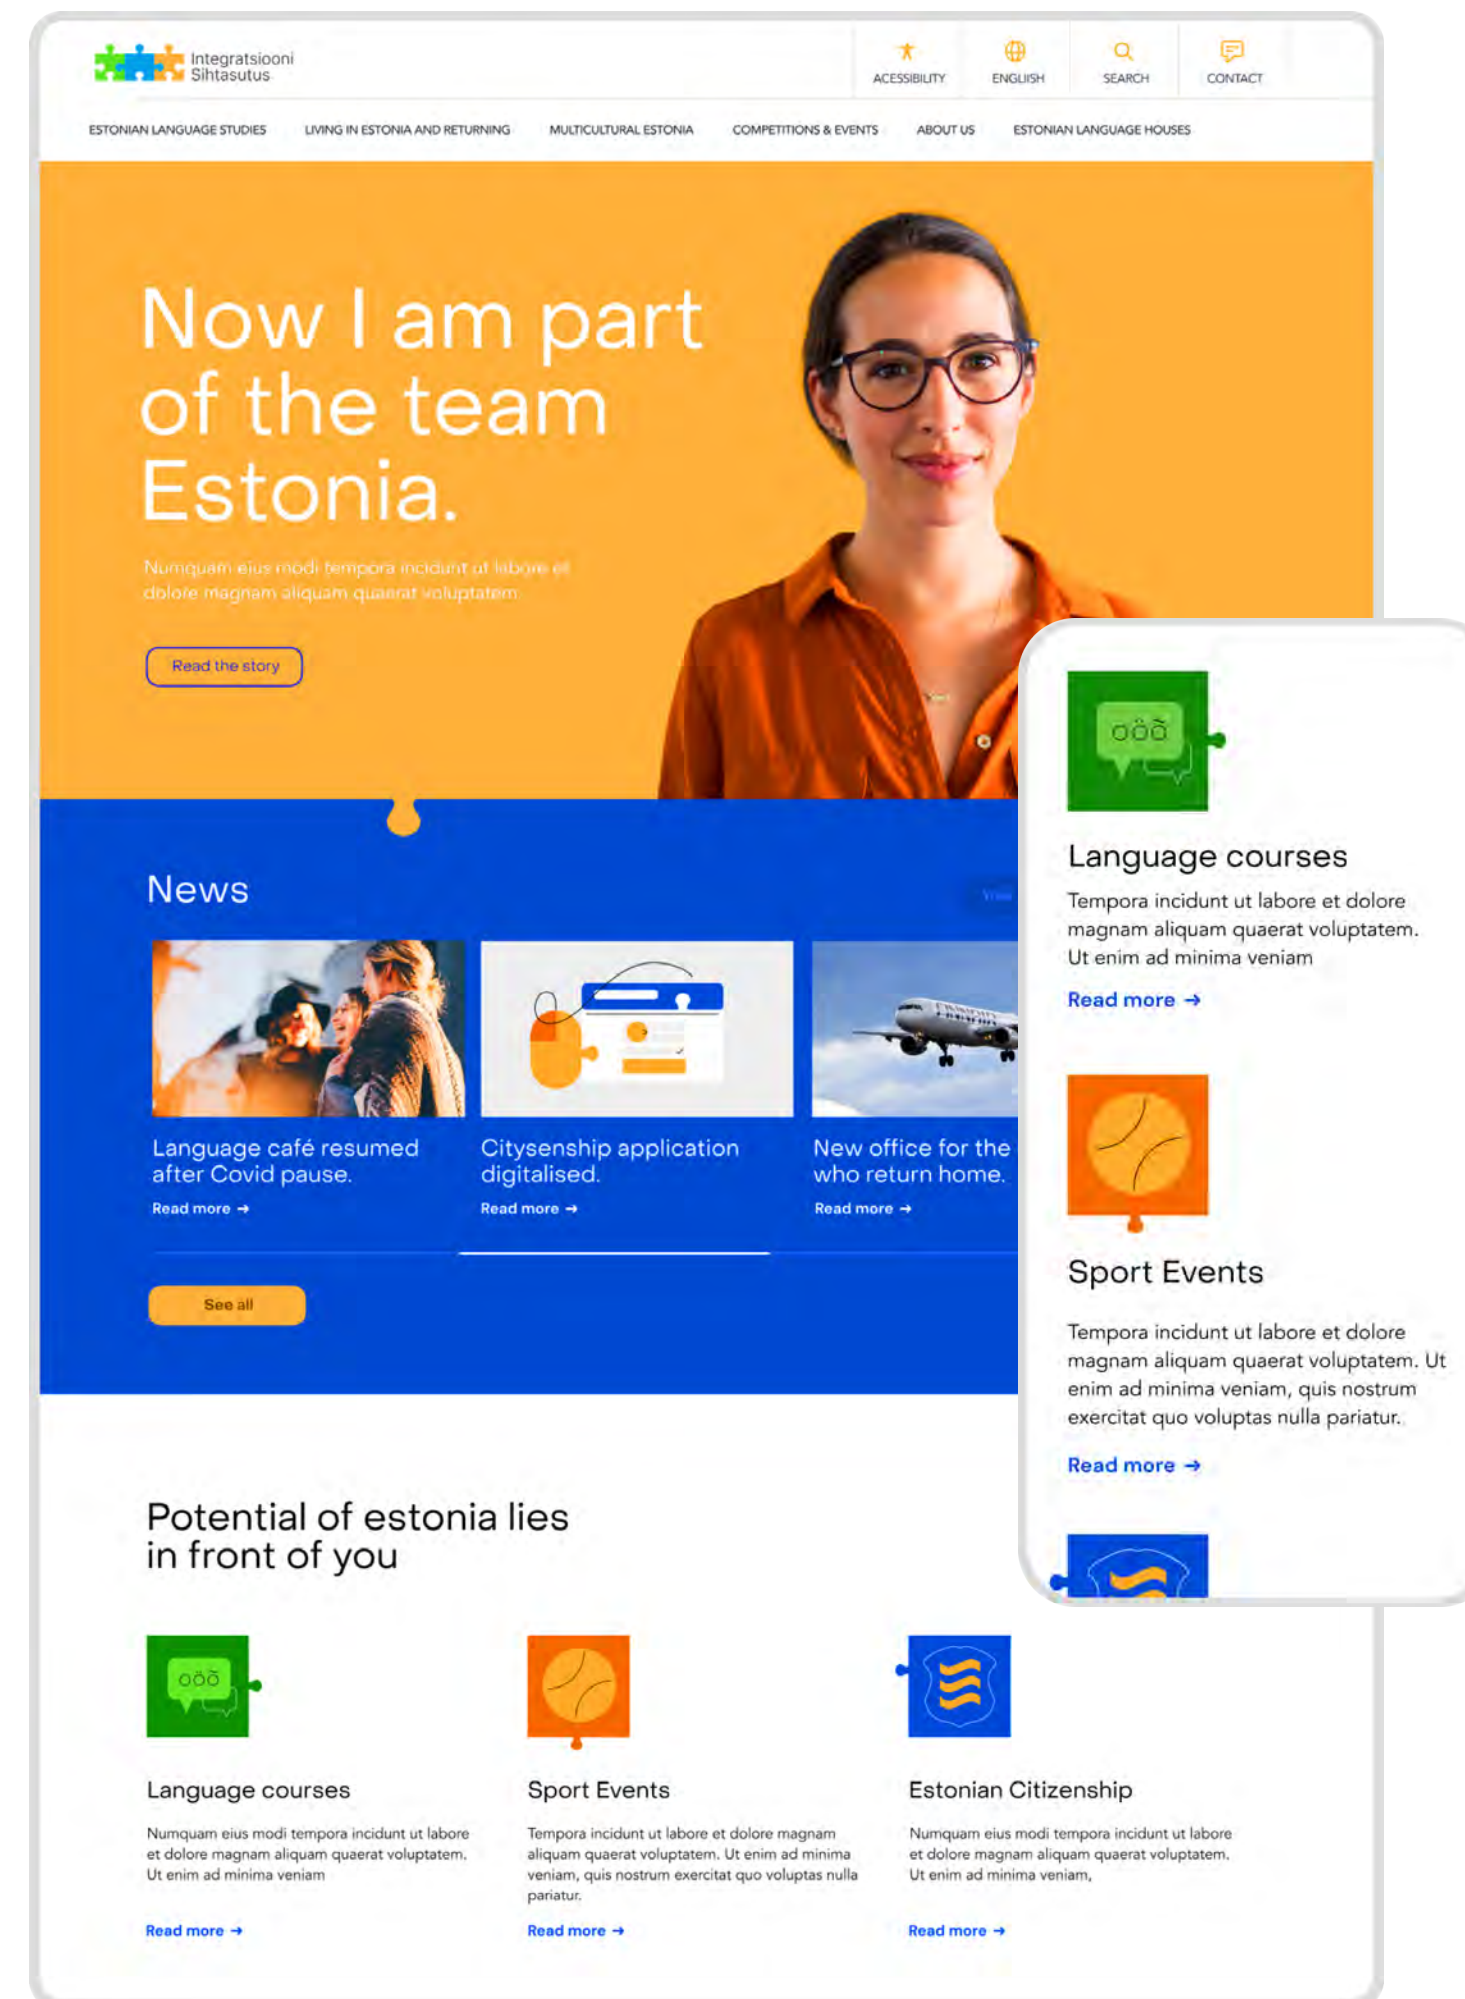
Integratsiooni Sihtasutus

ACESSIBILITY ENGLISH SEARCH CONTACT

ESTONIAN LANGUAGE STUDIES LIVING IN ESTONIA AND RETURNING MULTICULTURAL ESTONIA COMPETITIONS & EVENTS ABOUT US ESTONIAN LANGUAGE HOUSES

Now I am part of the team Estonia.

Numquam eius modi tempora incidunt ut labore et dolore magnam aliquam quaerat voluptatem

Read the story

News

Language café resumed after Covid pause.
Read more →

Citysenship application digitalised.
Read more →

New office for the who return home.
Read more →

See all

Potential of estonia lies in front of you

Language courses
Numquam eius modi tempora incidunt ut labore et dolore magnam aliquam quaerat voluptatem. Ut enim ad minima veniam
Read more →

Sport Events
Tempora incidunt ut labore et dolore magnam aliquam quaerat voluptatem. Ut enim ad minima veniam, quis nostrum exercitat quo voluptas nulla pariatur.
Read more →

Estonian Citizenship
Numquam eius modi tempora incidunt ut labore et dolore magnam aliquam quaerat voluptatem. Ut enim ad minima veniam,
Read more →

Language courses
Tempora incidunt ut labore et dolore magnam aliquam quaerat voluptatem. Ut enim ad minima veniam
Read more →

Sport Events
Tempora incidunt ut labore et dolore magnam aliquam quaerat voluptatem. Ut enim ad minima veniam, quis nostrum exercitat quo voluptas nulla pariatur.
Read more →